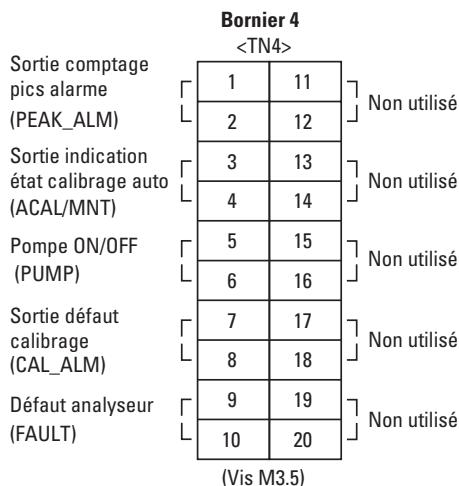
Bornier 4
<TN4>

Sortie comptage pics alarme (PEAK_ALM)

Sortie indication état calibrage auto (ACAL/MNT)

Pompe ON/OFF (PUMP)

Sortie défaut calibrage (CAL_ALM)

Défaut analyseur (FAULT)

| 1 | 11 |
|---|---|
| 2 | 12 |
| 3 | 13 |
| 4 | 14 |
| 5 | 15 |
| 6 | 16 |
| 7 | 17 |
| 8 | 18 |
| 9 | 19 |
| 10 | 20 |

Non utilisé

Non utilisé

Non utilisé

Non utilisé

Non utilisé

(Vis M3.5)